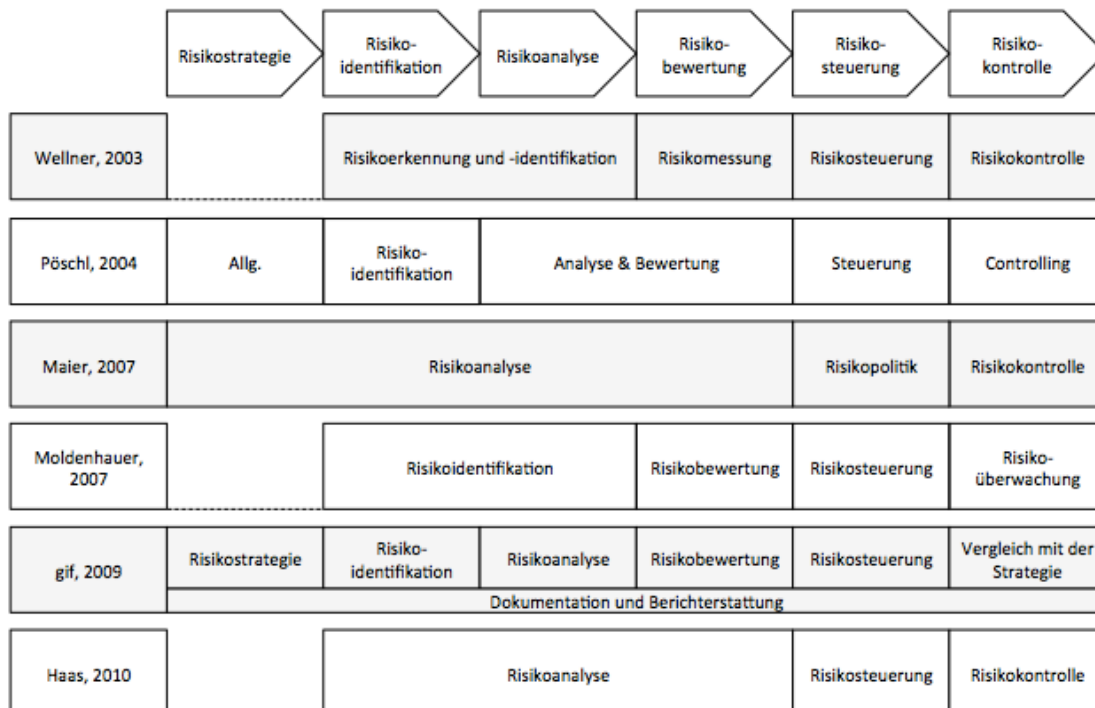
Risikostrategie | Risiko-identifikation | Risikoanalyse | Risiko-bewertung | Risiko-steuerung | Risiko-kontrolle

Wellner, 2003
Risikoerkennung und -identifikation
Risikomessung
Risikosteuerung
Risikokontrolle

Pöschl, 2004
Allg.
Risiko-identifikation
Analyse & Bewertung
Steuerung
Controlling

Maier, 2007
Risikoanalyse
Risikopolitik
Risikokontrolle

Moldenhauer, 2007
Risikoidentifikation
Risikobewertung
Risikosteuerung
Risiko-überwachung

gif, 2009
Risikostrategie
Risiko-identifikation
Risikoanalyse
Risikobewertung
Risikosteuerung
Vergleich mit der Strategie
Dokumentation und Berichterstattung

Haas, 2010
Risikoanalyse
Risikosteuerung
Risikokontrolle